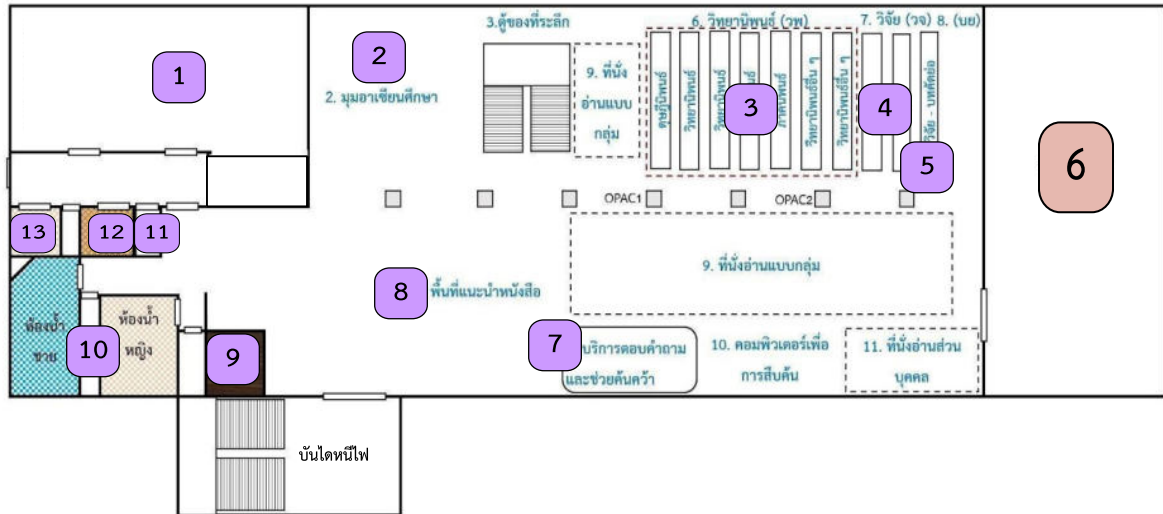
1

2

2. มุมอาเซียนศึกษา

3.ตู้ของที่ระลึก

9. ที่นั่งอ่านแบบกลุ่ม

6. วิทยานิพนธ์ (วพ)

ครุศาสตร์ วิทยานิพนธ์ วิทยานิพนธ์ วิทยานิพนธ์ วิทยานิพนธ์อื่น ๆ วิทยานิพนธ์อื่น ๆ

3

7. วิจัย (วจ) 8. (บย)

4

วิจัย - บทคัดย่อ

5

6

OPAC1

OPAC2

13

12

11

9. ที่นั่งอ่านแบบกลุ่ม

ห้องน้ำชาย

10

ห้องน้ำหญิง

9

8

พื้นที่แนะนำหนังสือ

7

บริการตอบคำถามและช่วยค้นคว้า

10. คอมพิวเตอร์เพื่อการสืบค้น

11. ที่นั่งอ่านส่วนบุคคล

บันไดหนีไฟ